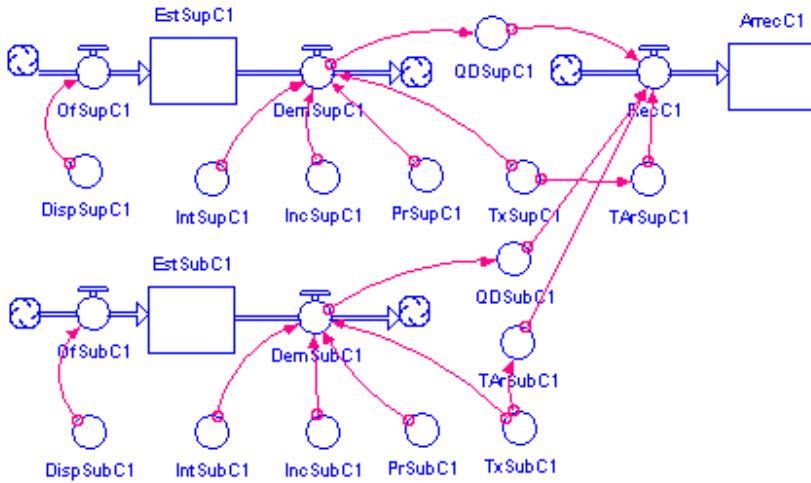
EstSupC1

ArrecC1

QDSupC1

OfSupC1

DemSupC1

RecC1

DispSupC1

IntSupC1

IncSupC1

PrSupC1

TxSupC1

TArSupC1

EstSubC1

QDSubC1

OfSubC1

DemSubC1

TArSubC1

DispSubC1

IntSubC1

IncSubC1

PrSubC1

TxSubC1